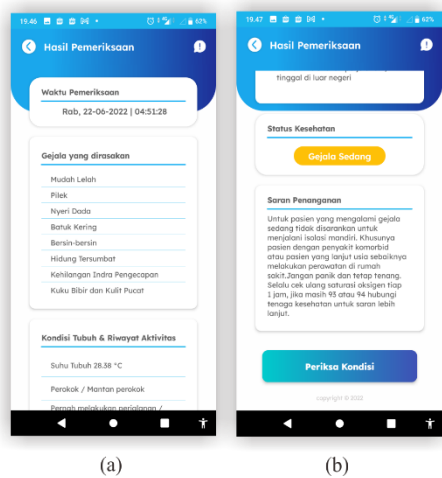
19.46 62%

Hasil Pemeriksaan

Waktu Pemeriksaan

Rab, 22-06-2022 | 04:51:28

Gejala yang dirasakan

Mudah Lelah

Pilek

Nyeri Dada

Batuk Kering

Bersin-bersin

Hidung Tersumbat

Kehilangan Indra Pengecapan

Kuku Bibir dan Kulit Pucat

Kondisi Tubuh & Riwayat Aktivitas

Suhu Tubuh 28.38 °C

Perokok / Mantan perokok

Pernah melakukan perjalanan / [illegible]

(a)

19.47 62%

Hasil Pemeriksaan

tinggal di luar negeri

Status Kesehatan

Gejala Sedang

Saran Penanganan

Untuk pasien yang mengalami gejala sedang tidak disarankan untuk menjalani isolasi mandiri. Khususnya pasien dengan penyakit komorbid atau pasien yang lanjut usia sebaiknya melakukan perawatan di rumah sakit.Jangan panik dan tetap tenang. Selalu cek ulang saturasi oksigen tiap 1 jam, jika masih 93 atau 94 hubungi tenaga kesehatan untuk saran lebih lanjut.

Periksa Kondisi

copyright © 2022

(b)